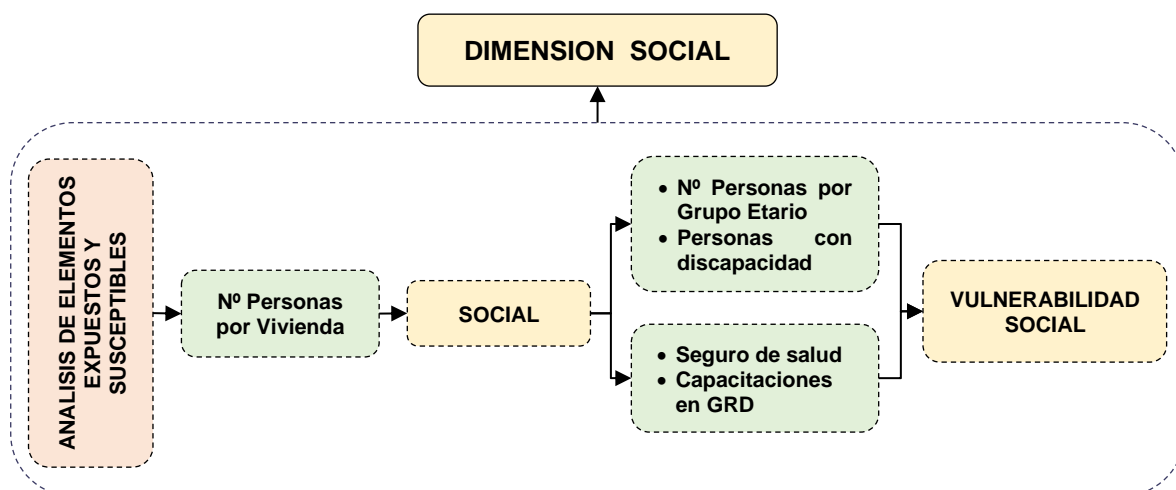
DIMENSION SOCIAL

ANALISIS DE ELEMENTOS EXPUESTOS Y SUSCEPTIBLES

Nº Personas por Vivienda

SOCIAL

- Nº Personas por Grupo Etario
- Personas con discapacidad

- Seguro de salud
- Capacitaciones en GRD

VULNERABILIDAD SOCIAL